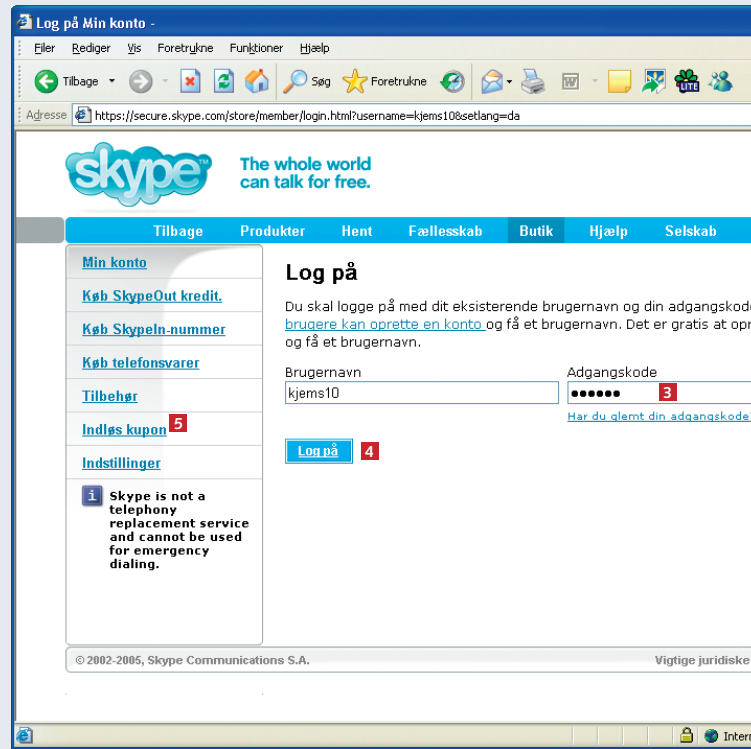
Log på Min konto -

Filer Rediger Vis Foretrukne Funktioner Hjælp

Tilbage Søg Foretrukne

Adresse https://secure.skype.com/store/member/login.html?username=kjems10&setlang=da

skype The whole world can talk for free.

Tilbage Produkter Hent Fællesskab Butik Hjælp Selskab

Min konto

Køb SkypeOut kredit.

Køb SkypeIn-nummer

Køb telefonsvarer

Tilbehør

Indløs kupon 5

Indstillinger

i Skype is not a telephony replacement service and cannot be used for emergency dialing.

Log på

Du skal logge på med dit eksisterende brugernavn og din adgangskode brugere kan oprette en konto og få et brugernavn. Det er gratis at opr og få et brugernavn.

Brugernavn

kjems10

Adgangskode

•••••• 3

Har du glemt din adgangskode

Log på 4

© 2002-2005, Skype Communications S.A.

Vigtige juridiske

Inter